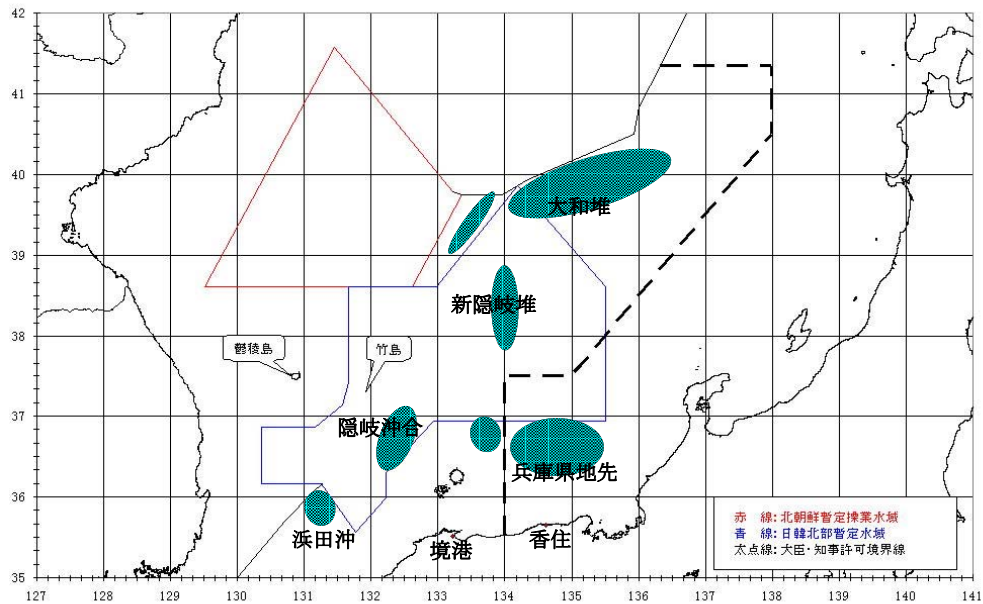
42
41
40
39
38
37
36
35
127 128 129 130 131 132 133 134 135 136 137 138 139 140 141

大和堆
新隠岐堆
鬱稜島
竹島
隠岐沖合
兵庫県地先
浜田沖
境港
香住

赤　線：北朝鮮暫定操業水域
青　線：日韓北部暫定水域
太点線：大臣・知事許可境界線